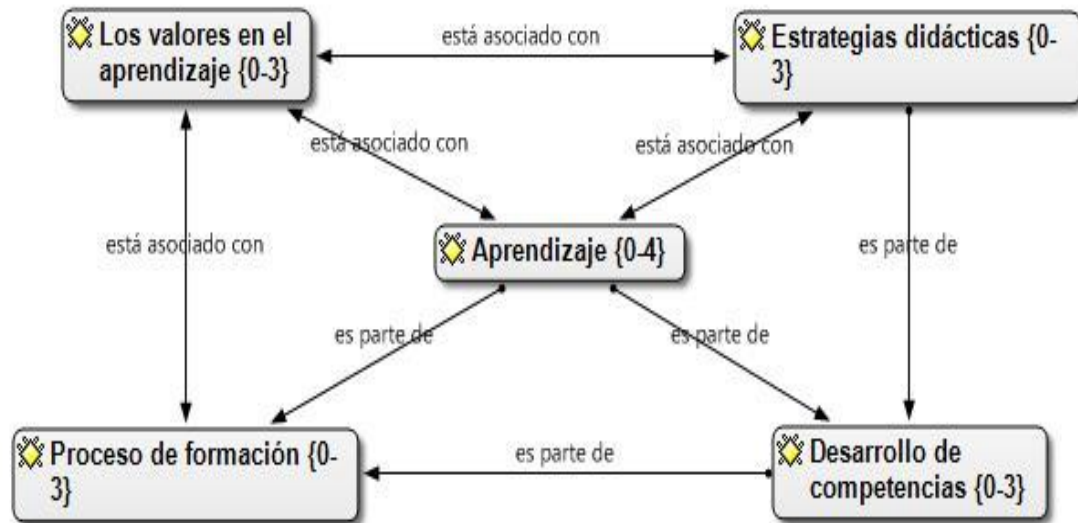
Los valores en el aprendizaje {0-3}

está asociado con

Estrategias didácticas {0-3}

está asociado con

está asociado con

está asociado con

Aprendizaje {0-4}

es parte de

es parte de

es parte de

Proceso de formación {0-3}

es parte de

Desarrollo de competencias {0-3}